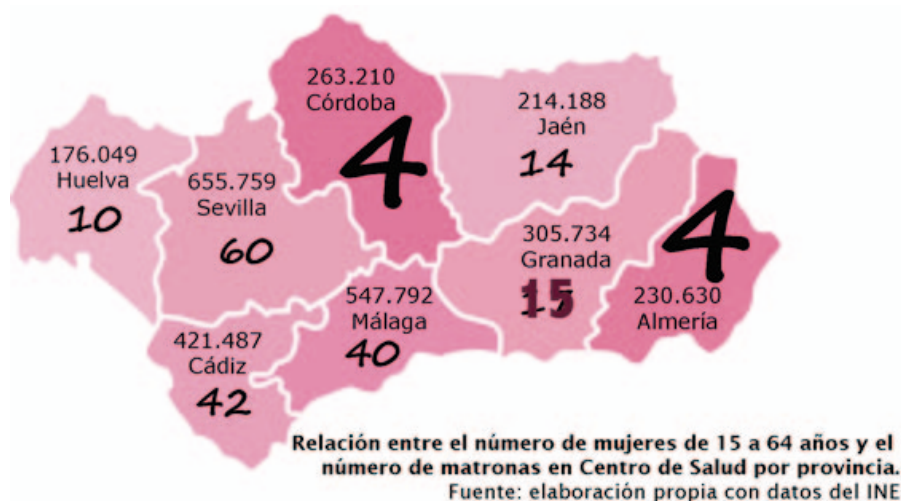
263.210
Córdoba
4

214.188
Jaén
14

176.049
Huelva
10

655.759
Sevilla
60

305.734
Granada
15

4
230.630
Almería

547.792
Málaga
40

421.487
Cádiz
42

Relación entre el número de mujeres de 15 a 64 años y el número de matronas en Centro de Salud por provincia.
Fuente: elaboración propia con datos del INE